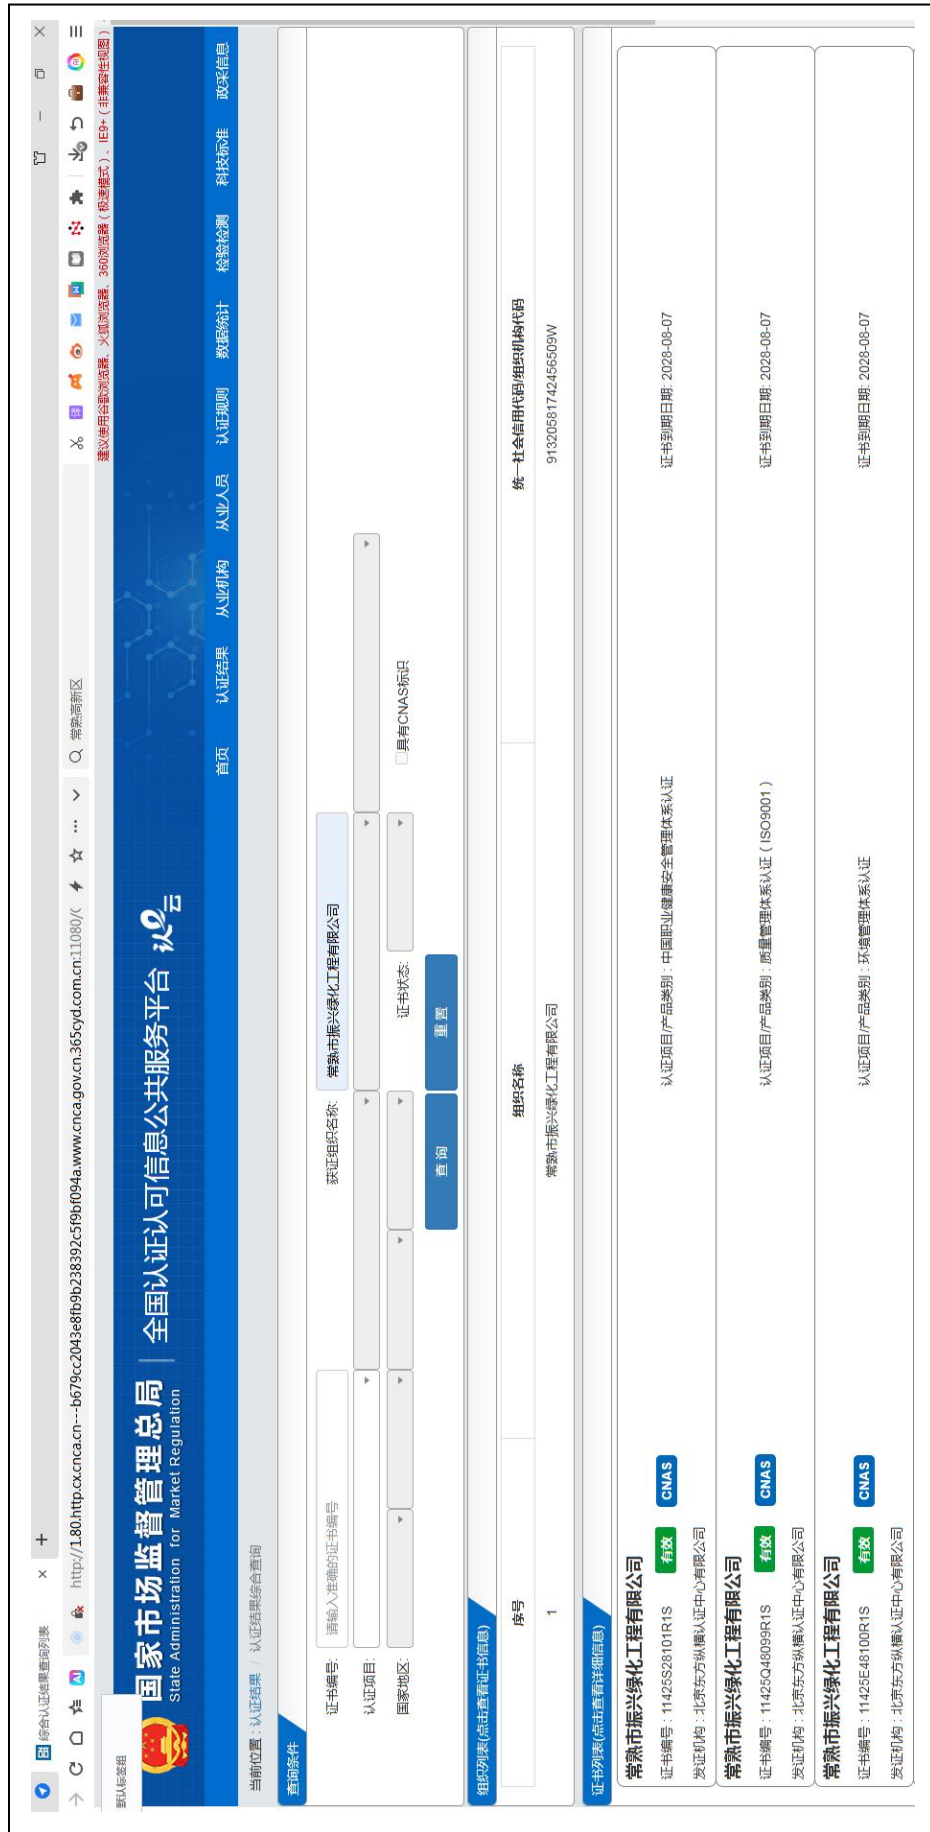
综合认证结果查询列表

http://1.80.http.cx.cnca.cn--b679cc2043e8fb9b238392c5f9bf094a.www.cnca.gov.cn.365cyd.com.cn:11080/(

常熟高新区

建议使用谷歌浏览器、火狐浏览器、360浏览器（极速模式）、IE9+（非兼容性视图）

默认标签组

国家市场监督管理总局 State Administration for Market Regulation | 全国认证认可信息公共服务平台 认云

首页 认证结果 从业机构 从业人员 认证规则 数据统计 检验检测 科技标准 政采信息

当前位置：认证结果 / 认证结果综合查询

查询条件

证书编号: 请输入准确的证书编号 获证组织名称: 常熟市振兴绿化工程有限公司

认证项目:

国家地区: 证书状态: 具有CNAS标识

查询 重置

组织列表(点击查看证书信息)

| 序号 | 组织名称 | 统一社会信用代码/组织机构代码 |
|---|---|---|
| 1 | 常熟市振兴绿化工程有限公司 | 91320581742456509W |

证书列表(点击查看详细信息)

常熟市振兴绿化工程有限公司
证书编号：11425S28101R1S 有效 CNAS
发证机构：北京东方纵横认证中心有限公司
认证项目/产品类别：中国职业健康安全管理体系认证
证书到期日期：2028-08-07

常熟市振兴绿化工程有限公司
证书编号：11425Q48099R1S 有效 CNAS
发证机构：北京东方纵横认证中心有限公司
认证项目/产品类别：质量管理体系认证（ISO9001）
证书到期日期：2028-08-07

常熟市振兴绿化工程有限公司
证书编号：11425E48100R1S 有效 CNAS
发证机构：北京东方纵横认证中心有限公司
认证项目/产品类别：环境管理体系认证
证书到期日期：2028-08-07